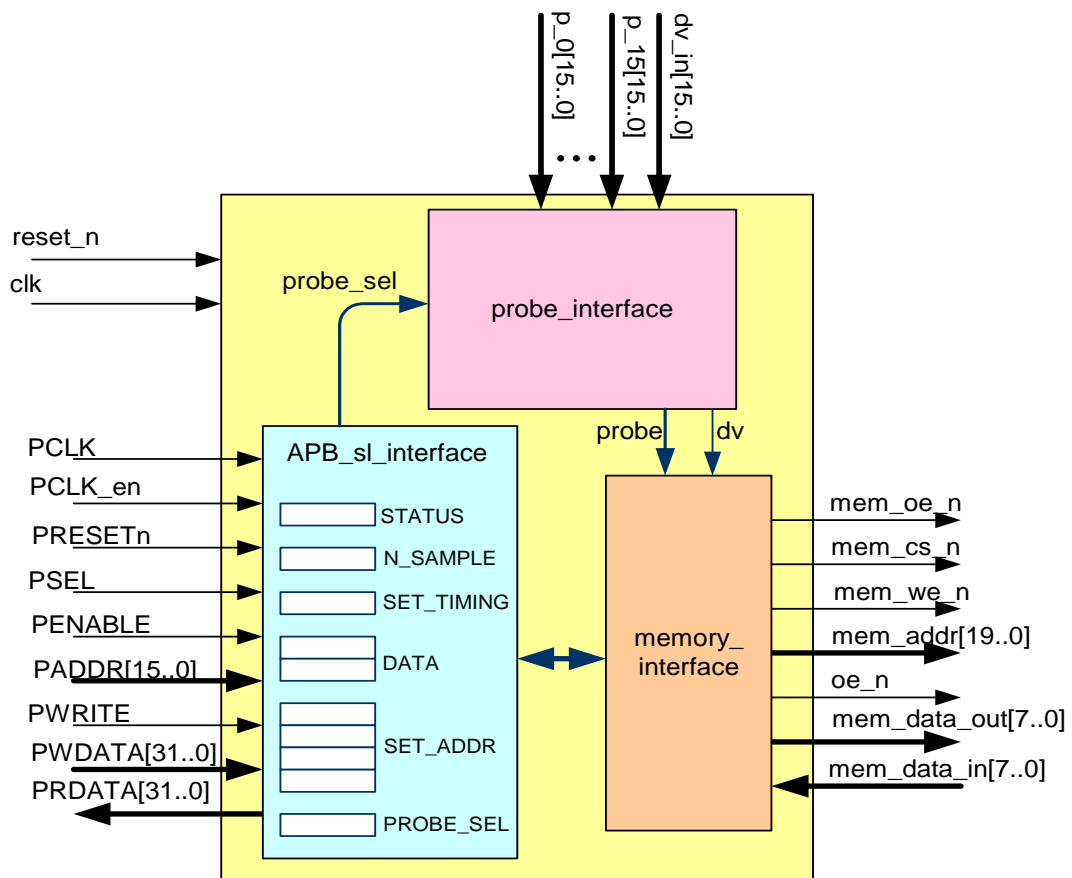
p_0[15..0]
...
p_15[15..0]
dv_in[15..0]

reset_n
clk
probe_sel
probe_interface
probe
dv
PCLK
PCLK_en
PRESETn
PSEL
PENABLE
PADDR[15..0]
PWRITE
PWDATA[31..0]
PRDATA[31..0]
APB_sl_interface
STATUS
N_SAMPLE
SET_TIMING
DATA
SET_ADDR
PROBE_SEL
memory_ interface
mem_oe_n
mem_cs_n
mem_we_n
mem_addr[19..0]
oe_n
mem_data_out[7..0]
mem_data_in[7..0]